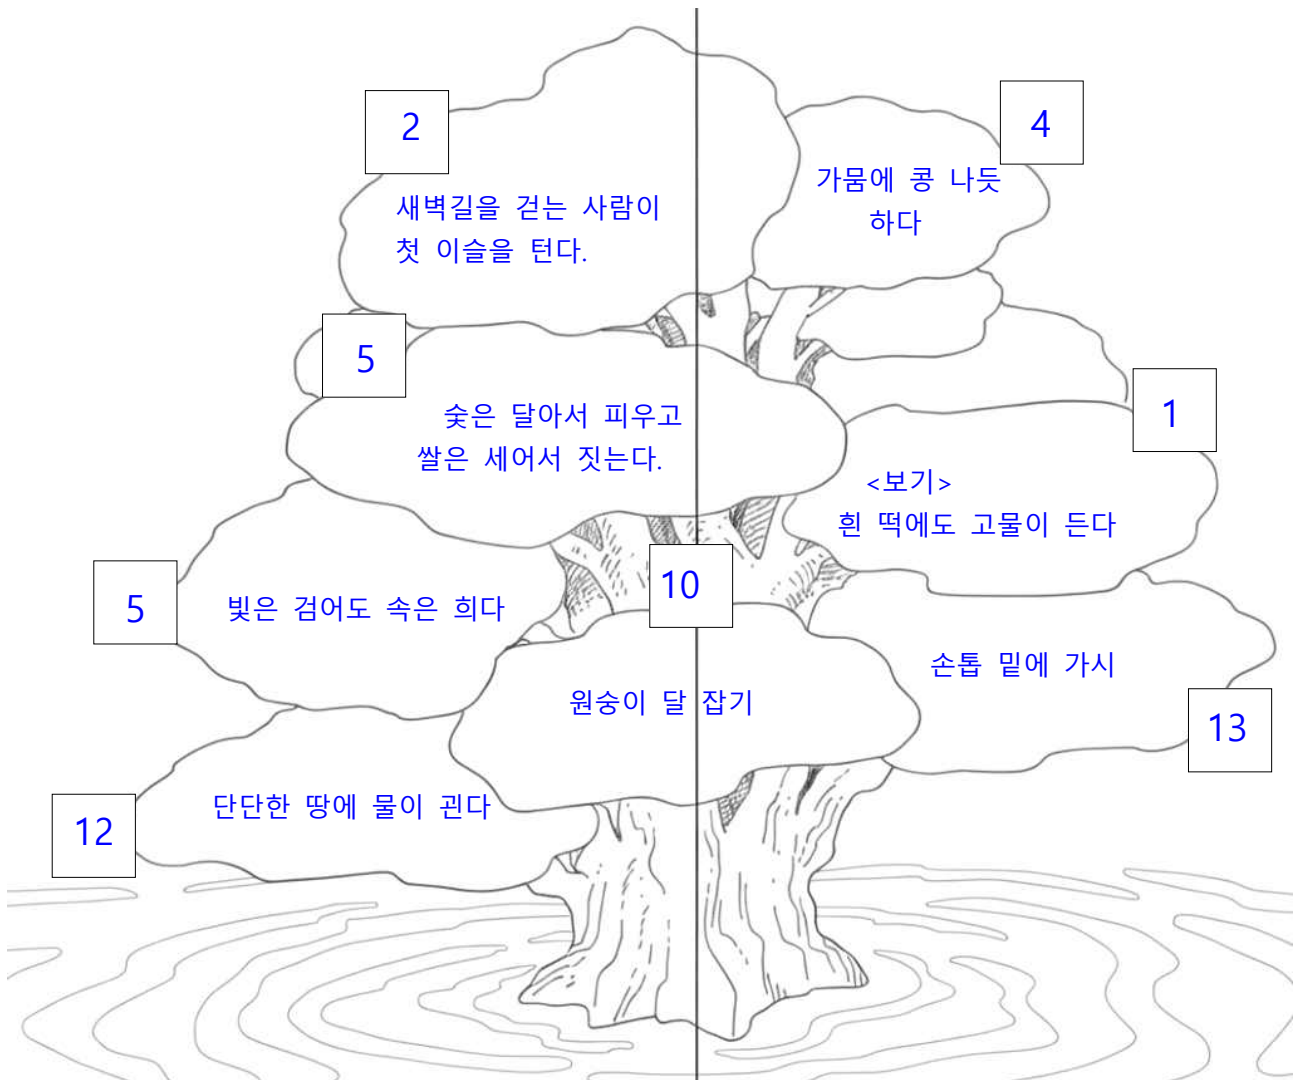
2

새벽길을 걷는 사람이 첫 이슬을 턴다.

4

가뭄에 콩 나듯 하다

5

숯은 달아서 피우고 쌀은 세어서 짓는다.

1

<보기>
흰 떡에도 고물이 든다

5

빛은 검어도 속은 희다

10

원숭이 달 잡기

손톱 밑에 가시

13

단단한 땅에 물이 괸다

12